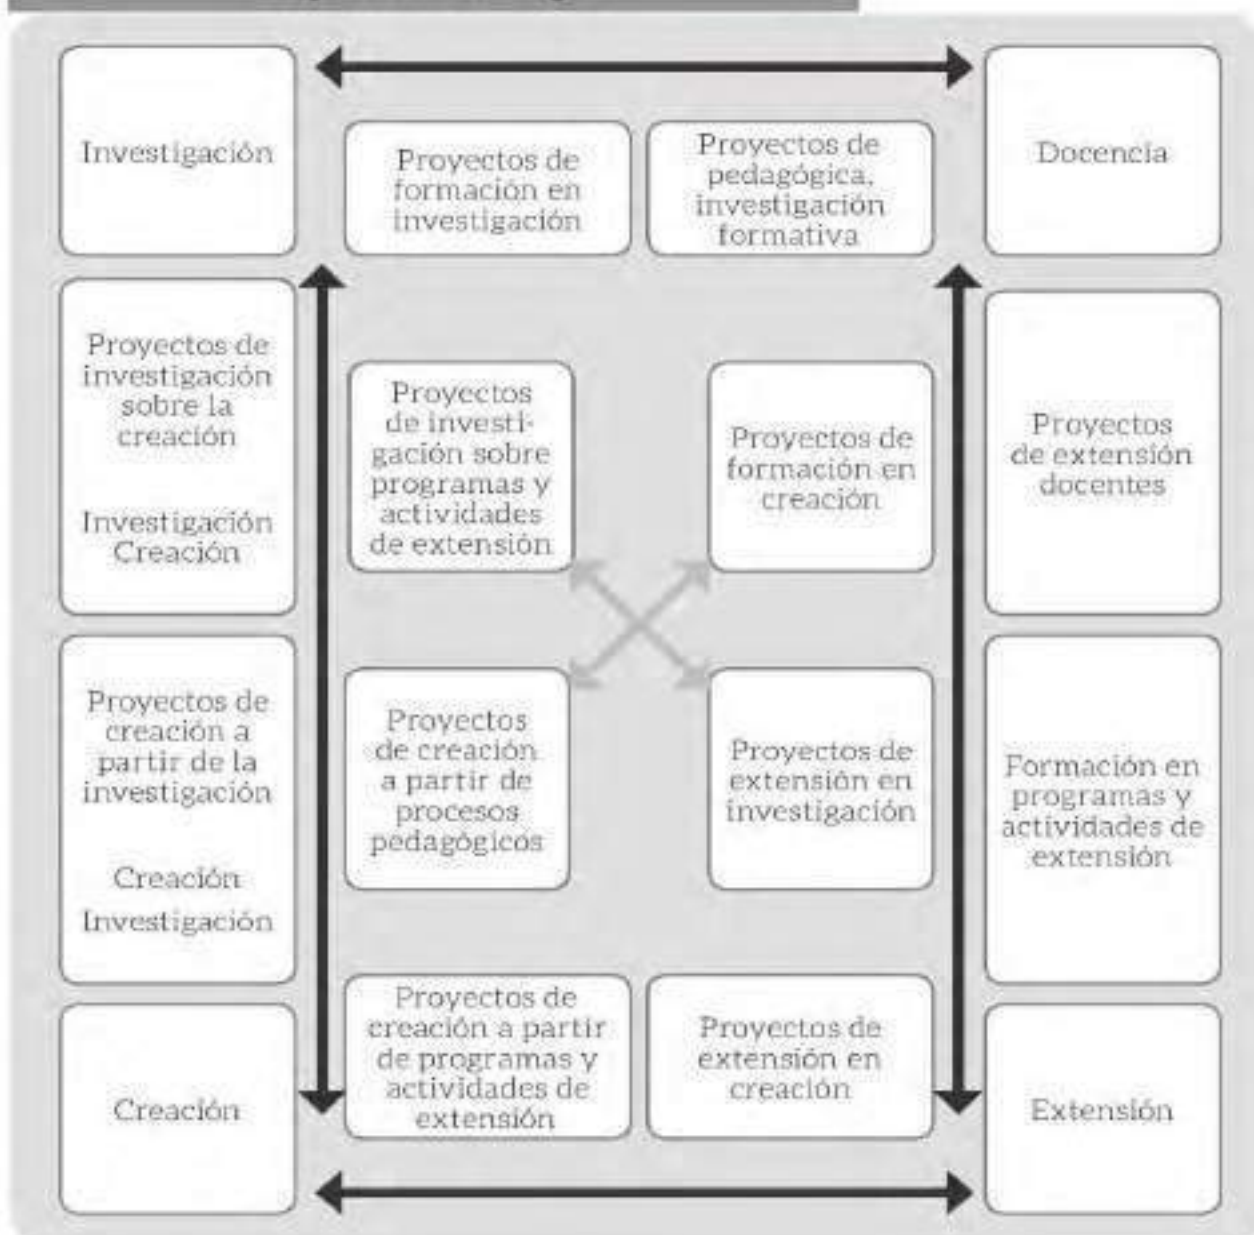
Investigación

Proyectos de formacion en investigación

Proyectos de pedagógica, investigación formativa

Docencia

Proyectos de investigación sobre la creación

Investigación Creación

Proyectos de investigación sobre programas y actividades de extensión

Proyectos de formación en creación

Proyectos de extensión docentes

Proyectos de creación a partir de la investigación

Creación Investigación

Proyectos de creación a partir de procesos pedagógicos

Proyectos de extensión en investigación

Formación en programas y actividades de extensión

Creación

Proyectos de creación a partir de programas y actividades de extensión

Proyectos de extensión en creación

Extensión